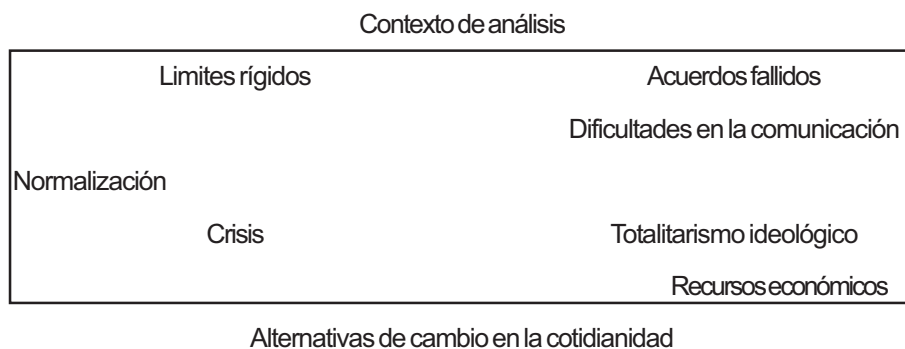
Contexto de análisis

Limites rígidos

Acuerdos fallidos

Dificultades en la comunicación

Normalización

Crisis

Totalitarismo ideológico

Recursos económicos

Alternativas de cambio en la cotidianidad